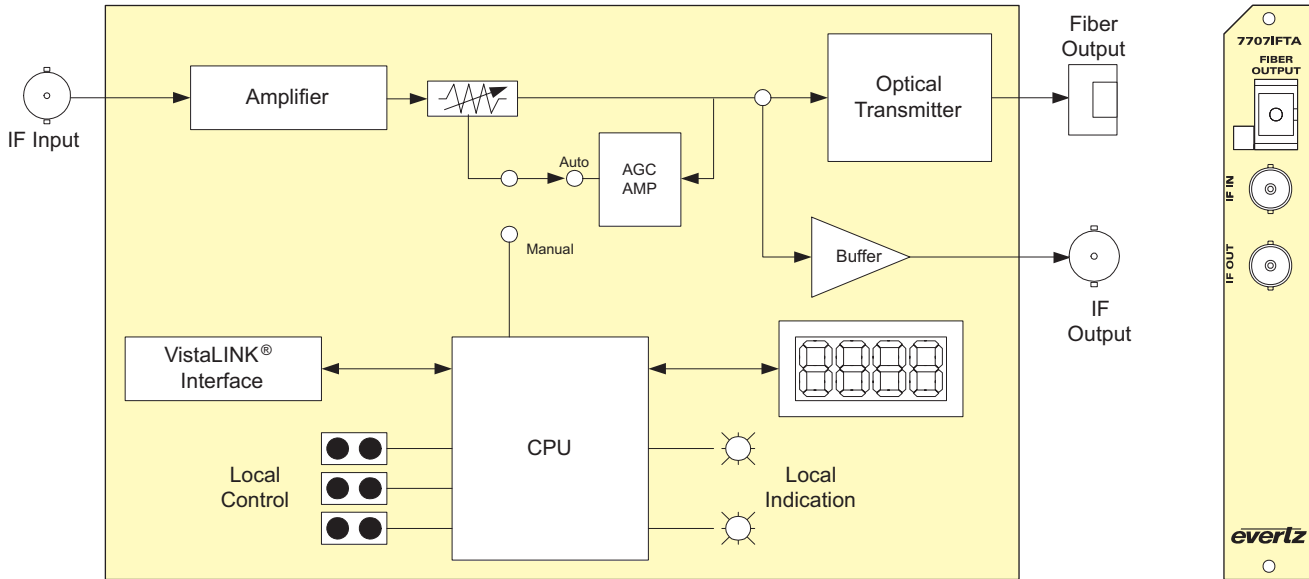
IF Input

Amplifier

Auto

AGC AMP

Manual

Optical Transmitter

Fiber Output

Buffer

IF Output

VistaLINK® Interface

CPU

Local Control

Local Indication

7707IFTA

FIBER OUTPUT

IF IN

IF OUT

everlz